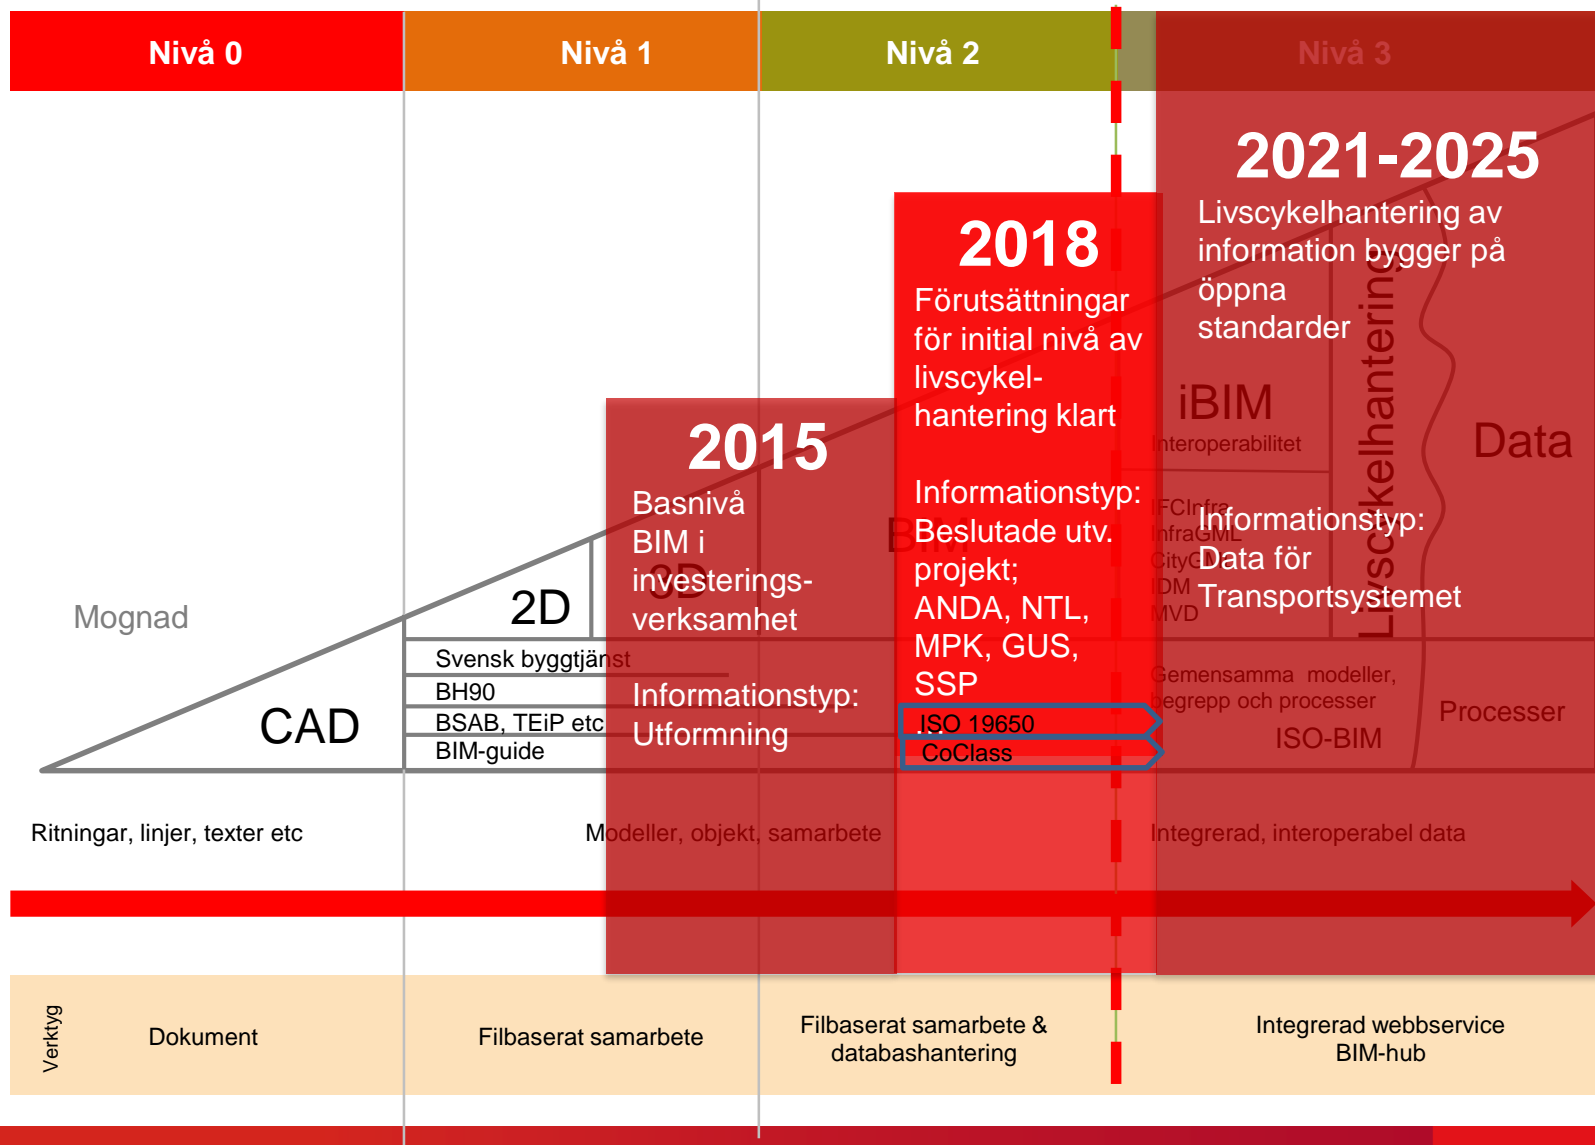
Nivå 0

Nivå 1

Nivå 2

Nivå 3

2021-2025
Livscykelhantering av information bygger på öppna standarder

2018
Förutsättningar för initial nivå av livscykel-hantering klart

Informationstyp:
Beslutade utv. projekt;
ANDA, NTL, MPK, GUS, SSP

2015
Basnivå BIM i investerings-verksamhet

Informationstyp:
Utformning

iBIM
Interoperabilitet

Livscykelhantering

Data

IFCInfra
InfraGML
CityGML
IDM
MVD

Informationstyp:
Data för Transportsystemet

BIM

3D

2D

Mognad

CAD

Svensk byggtjänst
BH90
BSAB, TEiP etc
BIM-guide

ISO 19650
CoClass

Gemensamma modeller, begrepp och processer
ISO-BIM

Processer

Ritningar, linjer, texter etc

Modeller, objekt, samarbete

Integrerad, interoperabel data

Verktyg

Dokument

Filbaserat samarbete

Filbaserat samarbete & databashantering

Integrerad webbservice
BIM-hub